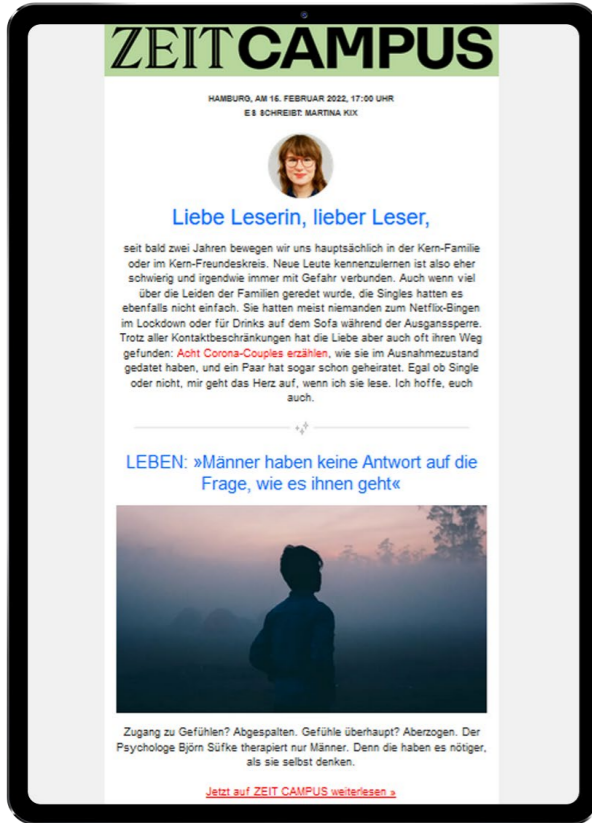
ZEIT CAMPUS

HAMBURG, AM 16. FEBRUAR 2022, 17:00 UHR
ES SCHREIBT: MARTINA KIX

Liebe Leserin, lieber Leser,

seit bald zwei Jahren bewegen wir uns hauptsächlich in der Kern-Familie oder im Kern-Freundeskreis. Neue Leute kennenzulernen ist also eher schwierig und irgendwie immer mit Gefahr verbunden. Auch wenn viel über die Leiden der Familien geredet wurde, die Singles hatten es ebenfalls nicht einfach. Sie hatten meist niemanden zum Netflix-Bingen im Lockdown oder für Drinks auf dem Sofa während der Ausgangssperre. Trotz aller Kontaktbeschränkungen hat die Liebe aber auch oft ihren Weg gefunden: Acht Corona-Couples erzählen, wie sie im Ausnahmezustand gedatet haben, und ein Paar hat sogar schon geheiratet. Egal ob Single oder nicht, mir geht das Herz auf, wenn ich sie lese. Ich hoffe, euch auch.

LEBEN: »Männer haben keine Antwort auf die Frage, wie es ihnen geht«

Zugang zu Gefühlen? Abgespalten. Gefühle überhaupt? Aberzogen. Der Psychologe Björn Süfke therapiert nur Männer. Denn die haben es nötiger, als sie selbst denken.

Jetzt auf ZEIT CAMPUS weiterlesen »